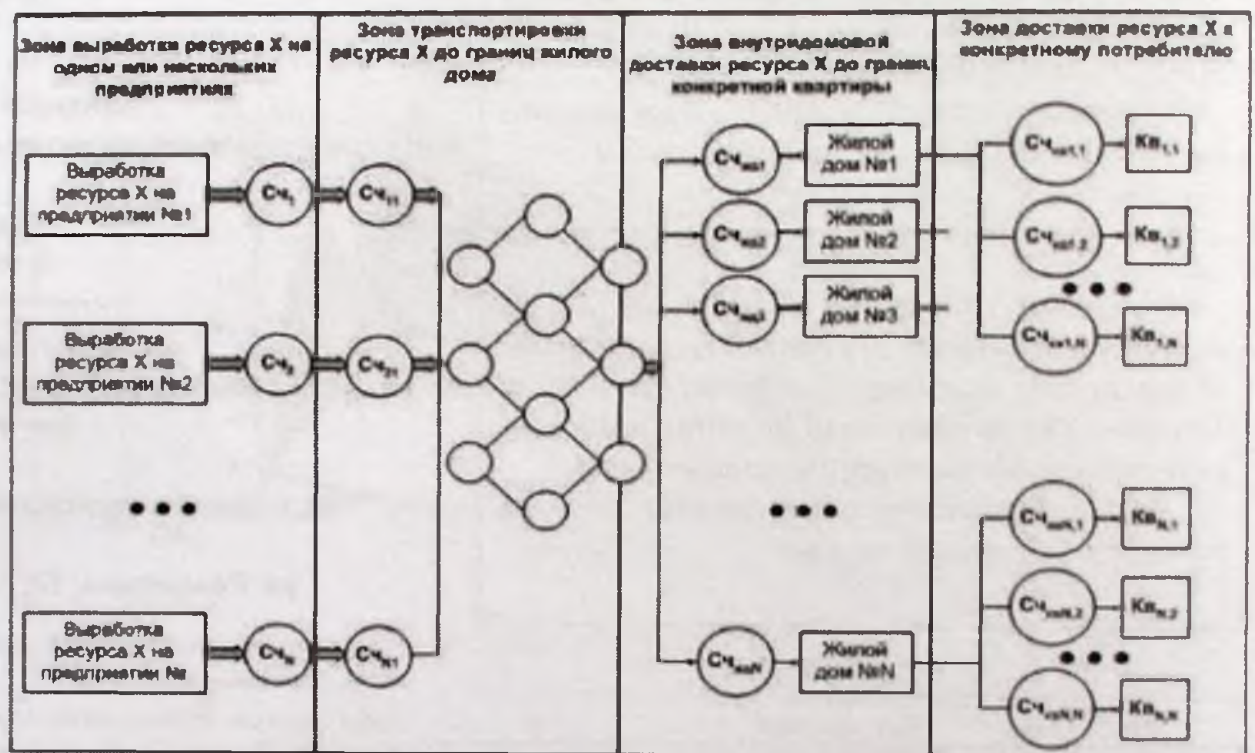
Зона выработки ресурса X на одном или нескольких предприятиях

Зона транспортировки ресурса X до границ жилого дома

Зона внутридомовой доставки ресурса X до границ конкретной квартиры

Зона доставки ресурса X к конкретному потребителю

Выработка ресурса X на предприятии №1

Сч$_1$

Сч$_{11}$

Выработка ресурса X на предприятии №2

Сч$_2$

Сч$_{21}$

Выработка ресурса X на предприятии №

Сч$_N$

Сч$_{N1}$

Сч$_{жд1}$

Жилой дом №1

Сч$_{жд2}$

Жилой дом №2

Сч$_{жд3}$

Жилой дом №3

Сч$_{ждN}$

Жилой дом №N

Сч$_{кв1,1}$

Кв$_{1,1}$

Сч$_{кв1,2}$

Кв$_{1,2}$

Сч$_{кв1,N}$

Кв$_{1,N}$

Сч$_{квN,1}$

Кв$_{N,1}$

Сч$_{квN,2}$

Кв$_{N,2}$

Сч$_{квN,N}$

Кв$_{N,N}$